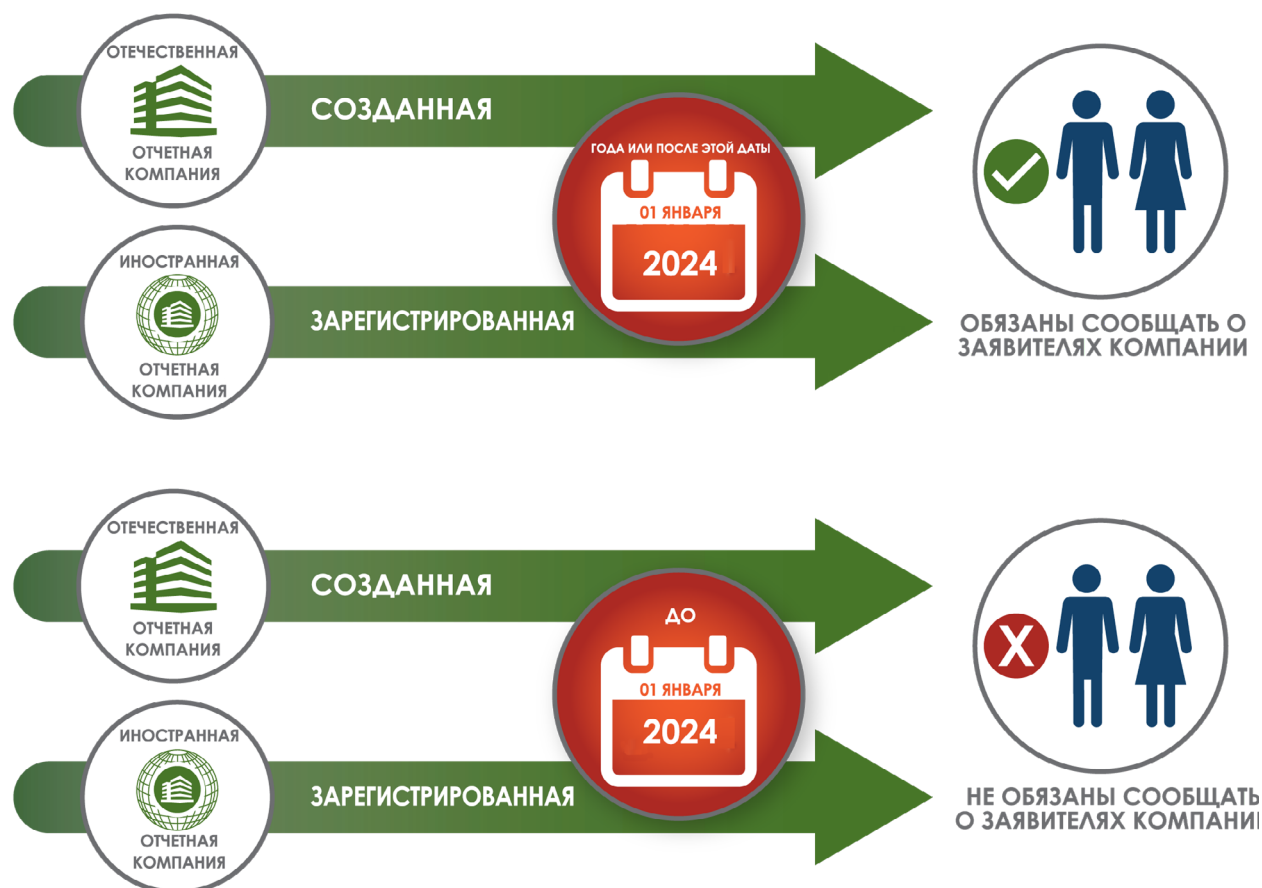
ОТЕЧЕСТВЕННАЯ
ОТЧЕТНАЯ КОМПАНИЯ

СОЗДАННАЯ

ГОДА ИЛИ ПОСЛЕ ЭТОЙ ДАТЫ
01 ЯНВАРЯ
2024

ИНОСТРАННАЯ
ОТЧЕТНАЯ КОМПАНИЯ

ЗАРЕГИСТРИРОВАННАЯ

ОБЯЗАНЫ СООБЩАТЬ О ЗАЯВИТЕЛЯХ КОМПАНИИ

ОТЕЧЕСТВЕННАЯ
ОТЧЕТНАЯ КОМПАНИЯ

СОЗДАННАЯ

ДО
01 ЯНВАРЯ
2024

ИНОСТРАННАЯ
ОТЧЕТНАЯ КОМПАНИЯ

ЗАРЕГИСТРИРОВАННАЯ

X

НЕ ОБЯЗАНЫ СООБЩАТЬ О ЗАЯВИТЕЛЯХ КОМПАНИ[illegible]